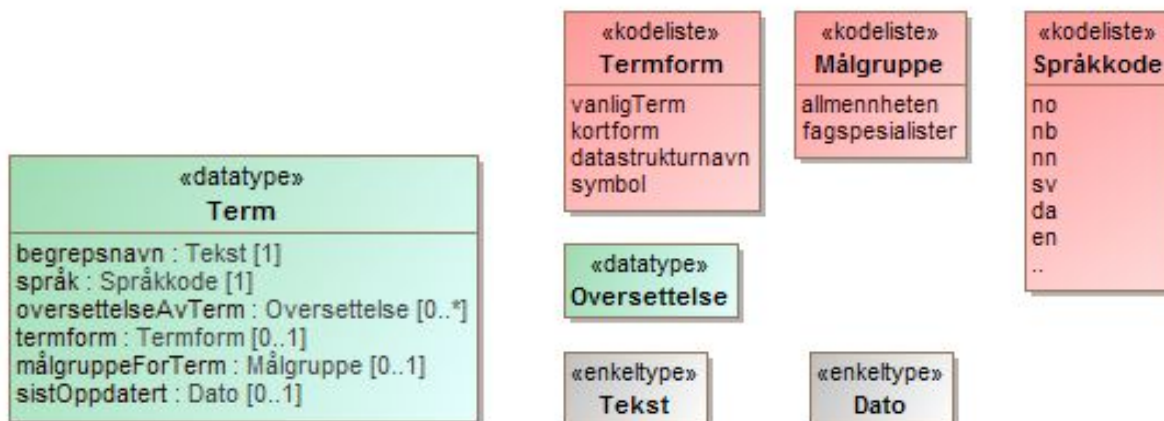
«datatype»
Term

begrepsnavn : Tekst [1]
språk : Språkkode [1]
oversettelseAvTerm : Oversettelse [0..*]
termform : Termform [0..1]
målgruppeForTerm : Målgruppe [0..1]
sistOppdatert : Dato [0..1]

«kodeliste»
Termform

vanligTerm
kortform
datastrukturnavn
symbol

«kodeliste»
Målgruppe

allmennheten
fagspesialister

«kodeliste»
Språkkode

no
nb
nn
sv
da
en
..

«datatype»
Oversettelse

«enkeltype»
Tekst

«enkeltype»
Dato